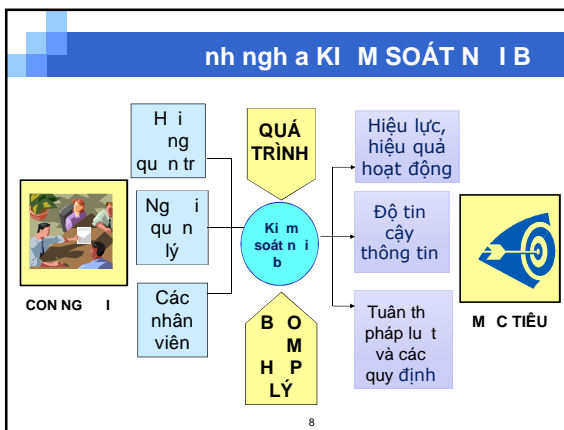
nh ngh a KI M SOÁT N I B

H i ng qu n tr

Ng i qu n lý

Các nhân viên

CON NG I

QUÁ TRÌNH

Ki m soát n i b

B O M H P LÝ

Hiệu lực, hiệu quả hoạt động

Độ tin cậy thông tin

Tuân th pháp lu t và các quy định

M C TIÊU

8